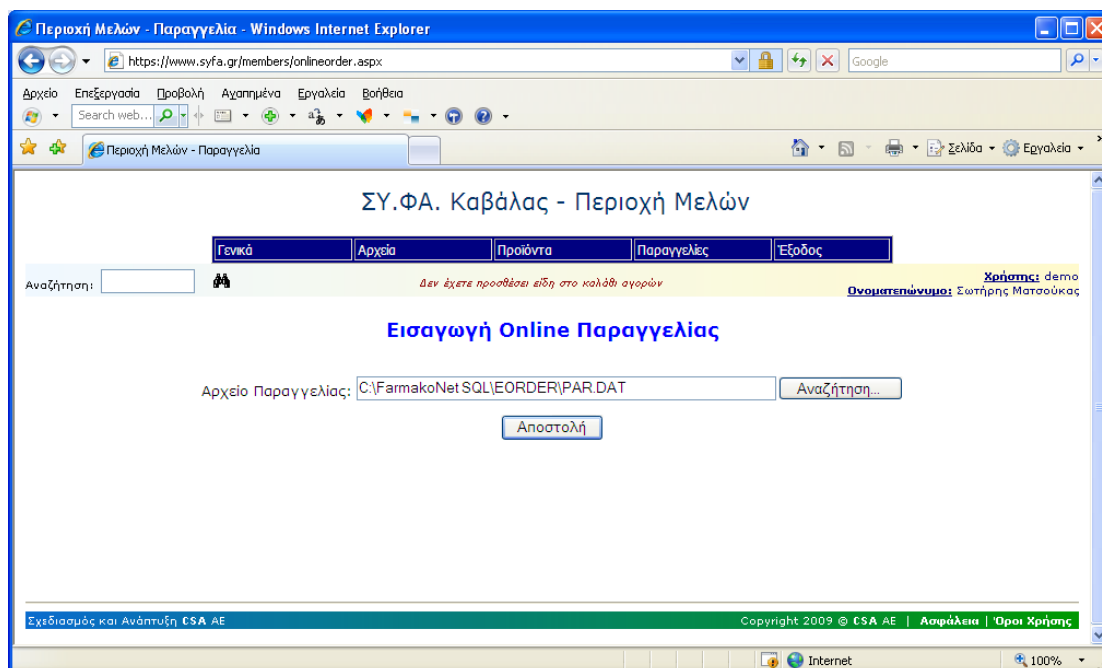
Περιοχή Μελών - Παραγγελία - Windows Internet Explorer

https://www.syfa.gr/members/onlineorder.aspx

Google

Αρχείο Επεξεργασία Προβολή Αγαπημένα Εργαλεία Βοήθεια

Search web...

Περιοχή Μελών - Παραγγελία

Σελίδα Εργαλεία

ΣΥ.ΦΑ. Καβάλας - Περιοχή Μελών

| Γενικά | Αρχεία | Προϊόντα | Παραγγελίες | Έξοδος |
|---|---|---|---|---|

Αναζήτηση:

Δεν έχετε προσθέσει είδη στο καλάθι αγορών

Χρήστης: demo
Ονοματεπώνυμο: Σωτήρης Ματσούκας

Εισαγωγή Online Παραγγελίας

Αρχείο Παραγγελίας: C:\FarmakoNet SQL\EORDER\PAR.DAT

Αναζήτηση...

Αποστολή

Σχεδιασμός και Ανάπτυξη CSA AE

Copyright 2009 © CSA AE | Ασφάλεια | Όροι Χρήσης

Internet

100%